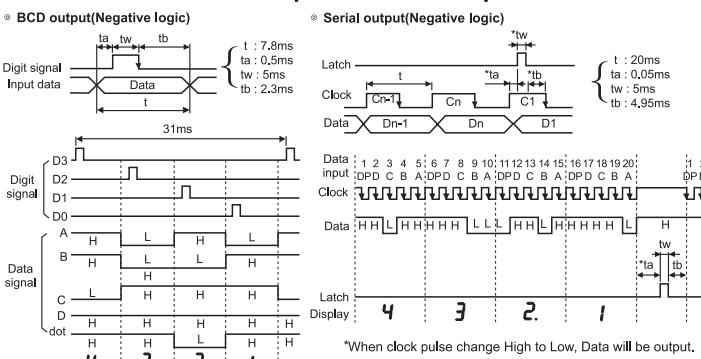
◎ BCD output(Negative logic)

ta tw tb

Digit signal
Input data

Data

t

t : 7.8ms
ta : 0.5ms
tw : 5ms
tb : 2.3ms

31ms

D3
D2
D1
D0

Digit signal

A
B
C
D
dot

Data signal

H L H L
H L L H
H
L H H H
H H H H
H H L H H

◎ Serial output(Negative logic)

*tw

Latch

t

*ta *tb

Clock

Cn-1 Cn C1

Data

Dn-1 Dn D1

t : 20ms
ta : 0.05ms
tw : 5ms
tb : 4.95ms

Data input

1 2 3 4 5 6 7 8 9 10 11 12 13 14 15 16 17 18 19 20
D P D C B A D P D C B A D P D C B A D P D C B A

Clock

Data

H H L H H H H H H L L L H H L H H H H H H

H

tw

*ta tb

Latch
Display

4 3 2. 1

*When clock pulse change High to Low, Data will be output.